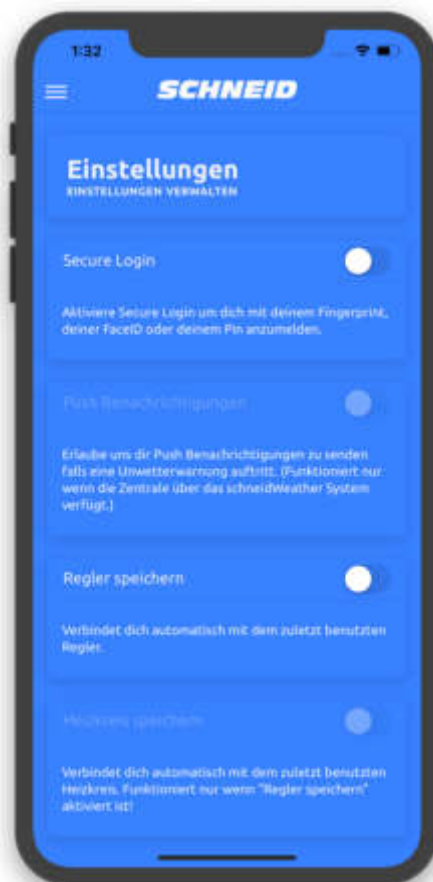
1:32

SCHNEID

Einstellungen
EINSTELLUNGEN VERWALTEN

Secure Login

Aktiviere Secure Login um dich mit deinem Fingerprint, deiner FaceID oder deinem Pin anzumelden.

Push Benachrichtigungen

Erlaube uns dir Push Benachrichtigungen zu senden falls eine Unwetterwarnung auftritt. (Funktioniert nur wenn die Zentrale über das schneidWeather System verfügt.)

Regler speichern

Verbindet dich automatisch mit dem zuletzt benutzten Regler.

Heizkreis speichern

Verbindet dich automatisch mit dem zuletzt benutzten Heizkreis. Funktioniert nur wenn "Regler speichern" aktiviert ist!